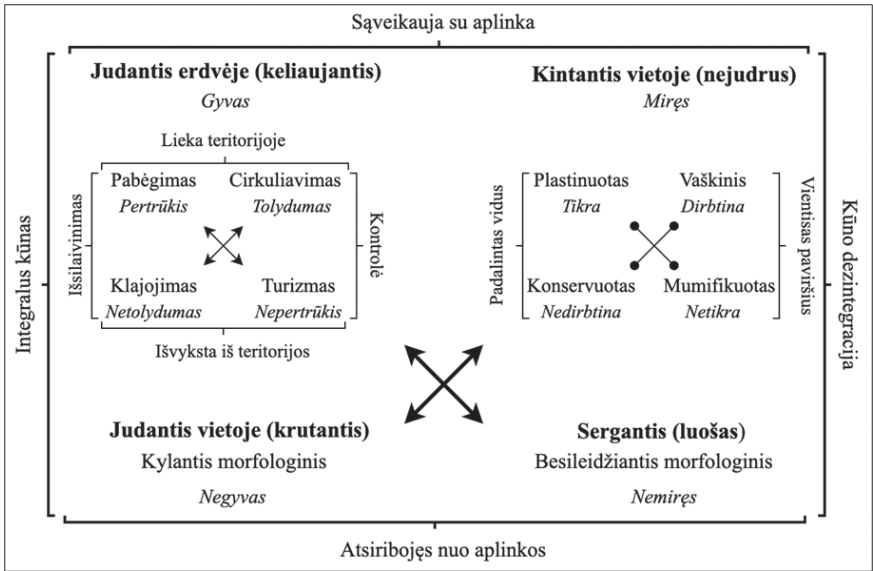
Sąveikauja su aplinka

Integralus kūnas

Kūno dezintegracija

Judantis erdvėje (keliaujantis)
*Gyvas*

Lieka teritorijoje

Išsilaisvinimas

Kontrolė

Pabėgimas
*Pertrūkis*

Cirkuliavimas
*Tolydumas*

Klajojimas
*Netolydumas*

Turizmas
*Nepertrūkis*

Išvyksta iš teritorijos

Kintantis vietoje (nejudrus)
*Miręs*

Padalintas vidus

Vientisas paviršius

Plastinuotas
*Tikra*

Vaškinis
*Dirbtina*

Konservuotas
*Nedirbtina*

Mumifikuotas
*Netikra*

Judantis vietoje (krutantis)
Kylantis morfologinis
*Negyvas*

Sergantis (luošas)
Besileidžiantis morfologinis
*Nemiręs*

Atsiribojęs nuo aplinkos